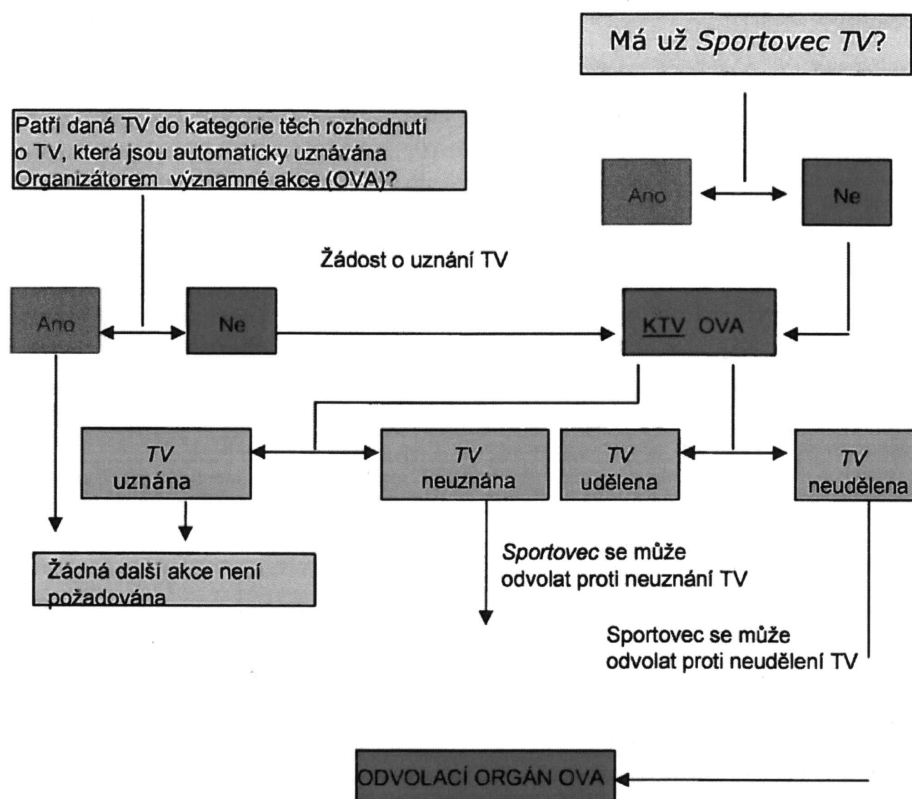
Má už *Sportovec TV*?

Patří daná TV do kategorie těch rozhodnutí o TV, která jsou automaticky uznávána Organizátorem významné akce (OVA)?

Ano

Ne

Žádost o uznání TV

Ano

Ne

KTV OVA

*TV* uznána

*TV* neuznána

*TV* udělena

*TV* neudělena

Žádná další akce není požadována

*Sportovec* se může odvolat proti neuznání TV

Sportovec se může odvolat proti neudělení TV

ODVOLACÍ ORGÁN OVA